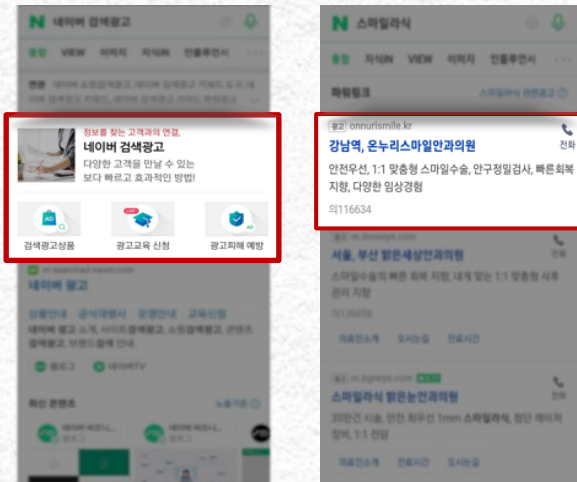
N 네이버 검색광고

통합 VIEW 이미지 지식iN 인플루언서

연관 네이버 쇼핑검색광고 네이버 검색광고 키워드 도구 네이버 검색광고 키워드 네이버 검색광고 가이드 네이버 검색광고

정보를 찾는 고객과의 연결,
네이버 검색광고
다양한 고객을 만날 수 있는
보다 빠르고 효과적인 방법!

검색광고상품 광고교육 신청 광고피해 예방

네이버 광고

상품안내 교육예약 운영안내 교육신청

네이버 광고 소개, 사이트검색광고, 쇼핑검색광고, 콘텐츠검색광고, 브랜드검색 안내.

블로그 네이버TV

최신 콘텐츠

N 스마일라식

통합 지식iN VIEW 이미지 인플루언서

파워링크 스마일라식 관련광고

광고 onnurismile.kr
강남역, 온누리스마일안과의원
안전우선, 1:1 맞춤형 스마일수술, 안구정밀검사, 빠른회복지향, 다양한 임상경험
의116634

전화

광고 m.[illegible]
서울, 부산 밝은세상안과의원
스마일수술의 빠른 회복 지향, 내게 맞는 1:1 맞춤형 사후관리 지향

전화

광고 m.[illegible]
스마일라식 밝은눈안과의원
35만건 시술, 안전 최우선 1mm 스마일라식, 첨단 레이저 장비, 1:1 전담

전화